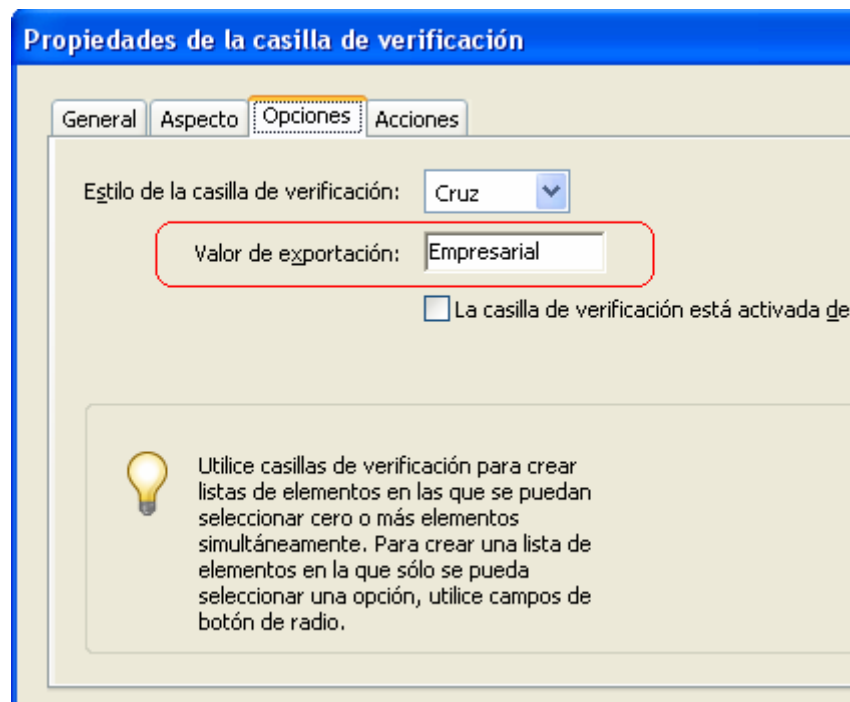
Propiedades de la casilla de verificación

General | Aspecto | Opciones | Acciones

Estilo de la casilla de verificación: Cruz

Valor de exportación: Empresarial

La casilla de verificación está activada de

Utilice casillas de verificación para crear listas de elementos en las que se puedan seleccionar cero o más elementos simultáneamente. Para crear una lista de elementos en la que sólo se pueda seleccionar una opción, utilice campos de botón de radio.